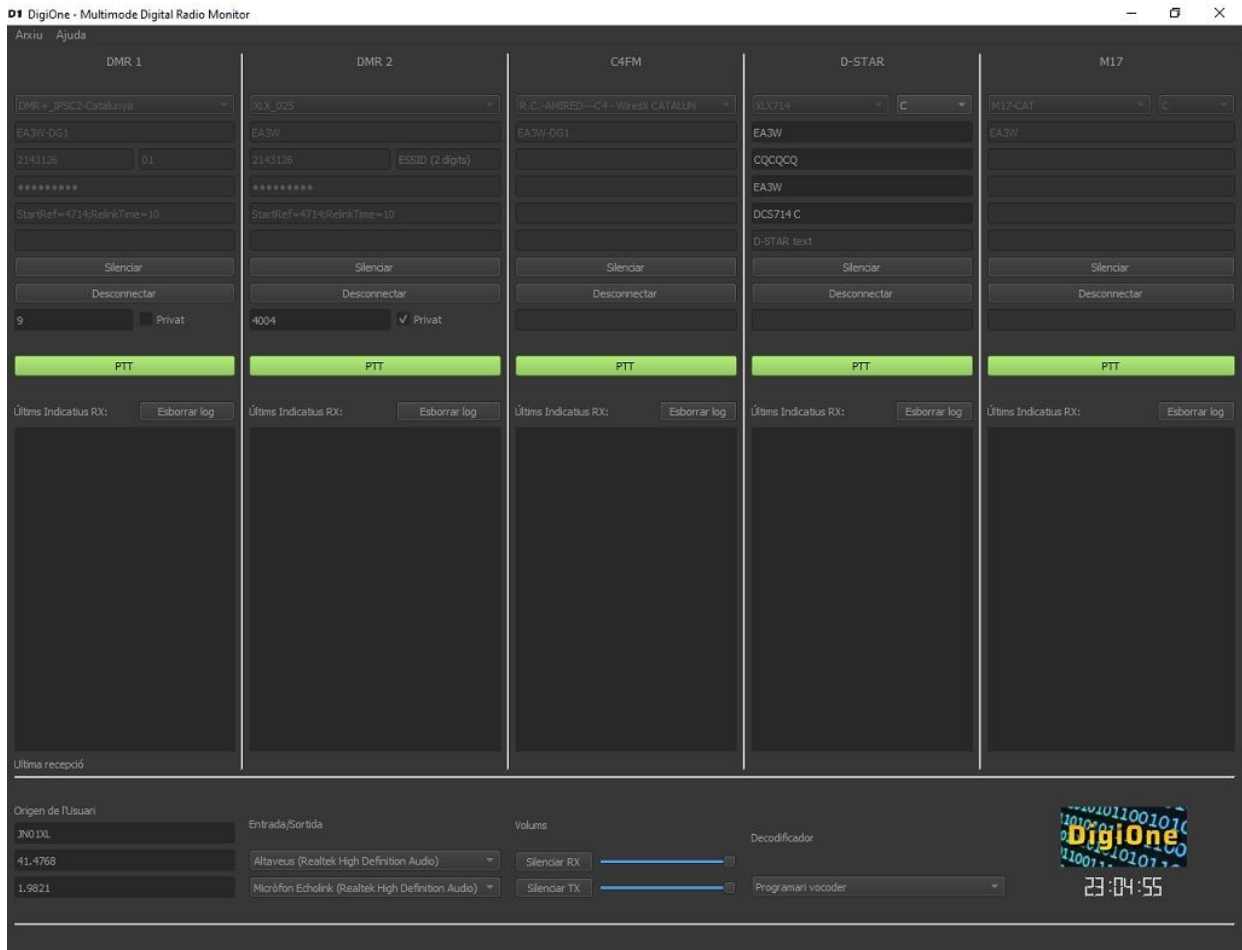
D1 DigiOne - Multimode Digital Radio Monitor

Arxiu Ajuda

DMR 1
DMR+_IPSC2-Catalunya
EA3W-DG1
2143126
01
*********
StartRef=4714;RelinkTime=10
Silenciar
Desconnectar
9
Privat
PTT
Últims Indicatius RX:
Esborrar log

DMR 2
XLX_025
EA3W
2143126
ESSID (2 digits)
*********
StartRef=4714;RelinkTime=10
Silenciar
Desconnectar
4004
✓ Privat
PTT
Últims Indicatius RX:
Esborrar log

C4FM
R.C.-AMIRED---C4 - WiresX CATALUN
EA3W-DG1
Silenciar
Desconnectar
PTT
Últims Indicatius RX:
Esborrar log

D-STAR
XLX714
C
EA3W
CQCQCQ
EA3W
DCS714 C
D-STAR text
Silenciar
Desconnectar
PTT
Últims Indicatius RX:
Esborrar log

M17
M17-CAT
C
EA3W
Silenciar
Desconnectar
PTT
Últims Indicatius RX:
Esborrar log

Ultima recepció

Origen de l'Usuari
JN01XL
41.4768
1.9821

Entrada/Sortida
Altaveus (Realtek High Definition Audio)
Micròfon Echolink (Realtek High Definition Audio)

Volums
Silenciar RX
Silenciar TX

Decodificador
Programari vocoder

DigiOne
23:04:55